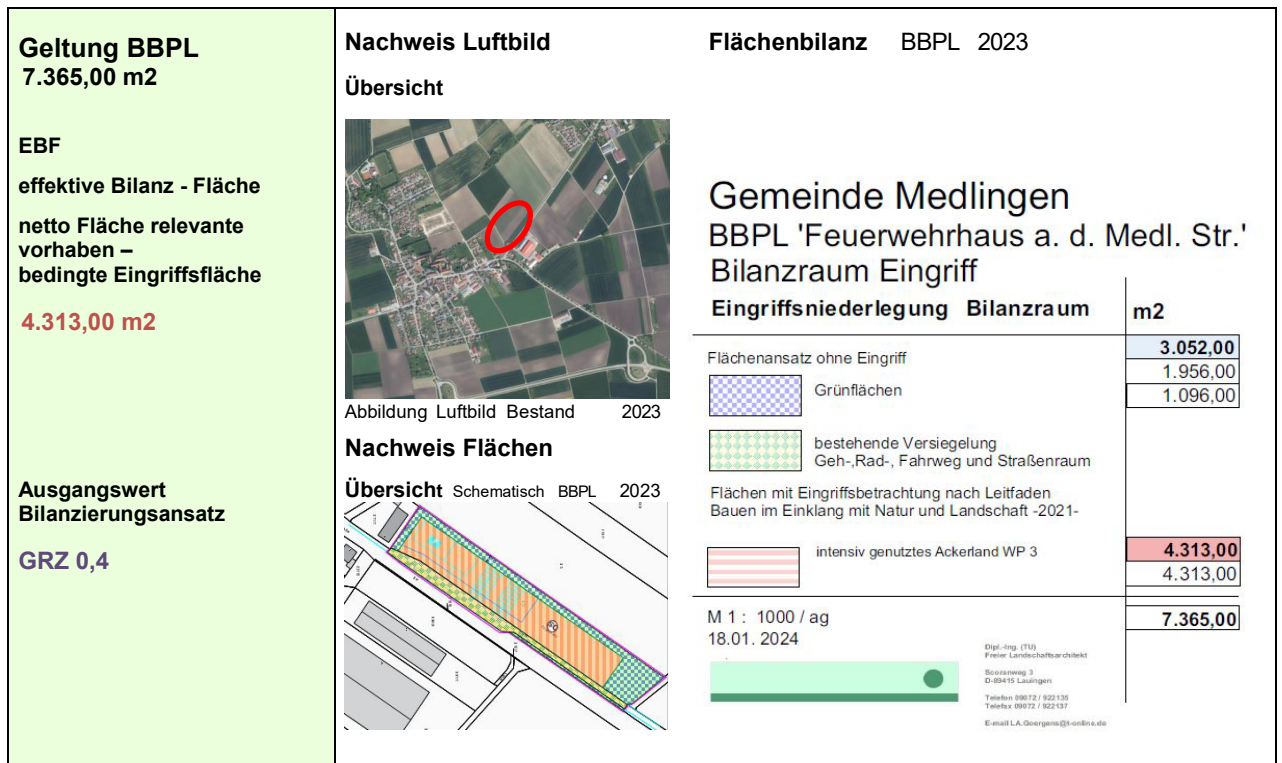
Geltung BBPL
7.365,00 m2

EBF

effektive Bilanz - Fläche

netto Fläche relevante vorhaben – bedingte Eingriffsfläche

4.313,00 m2

Ausgangswert Bilanzierungsansatz

GRZ 0,4

Nachweis Luftbild

Übersicht

Abbildung Luftbild Bestand 2023

Nachweis Flächen

Übersicht Schematisch BBPL 2023

Flächenbilanz BBPL 2023

Gemeinde Medlingen
BBPL 'Feuerwehrhaus a. d. Medl. Str.'
Bilanzraum Eingriff

Eingriffsniederlegung Bilanzraum | m2

Flächenansatz ohne Eingriff | 3.052,00

Grünflächen | 1.956,00

bestehende Versiegelung
Geh-,Rad-, Fahrweg und Straßenraum | 1.096,00

Flächen mit Eingriffsbetrachtung nach Leitfaden
Bauen im Einklang mit Natur und Landschaft -2021-

intensiv genutztes Ackerland WP 3 | 4.313,00
4.313,00

M 1 : 1000 / ag
18.01. 2024

7.365,00

Dipl.-Ing. (TU)
Freier Landschaftsarchitekt

Scoranweg 3
D-89415 Lauingen

Telefon 09072 / 922135
Telefax 09072 / 922137

E-mail LA.Goergens@t-online.de